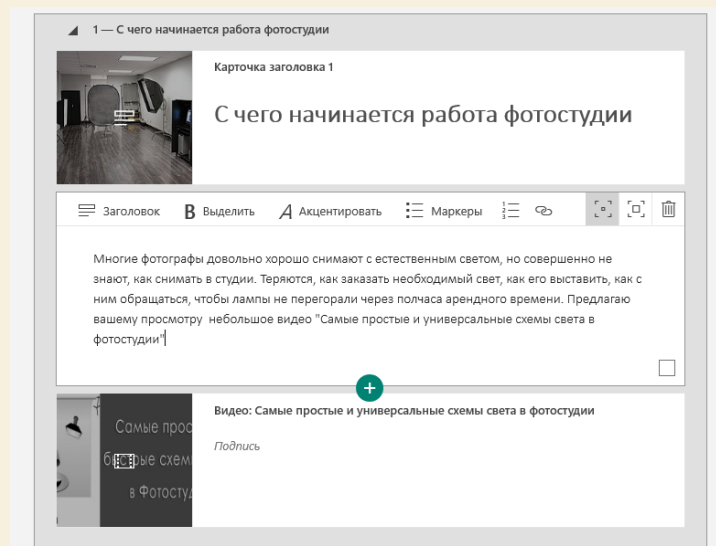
1 — С чего начинается работа фотостудии

Карточка заголовка 1

С чего начинается работа фотостудии

Заголовок Выделить Акцентировать Маркеры

Многие фотографы довольно хорошо снимают с естественным светом, но совершенно не знают, как снимать в студии. Теряются, как заказать необходимый свет, как его выставить, как с ним обращаться, чтобы лампы не перегорали через полчаса арендного времени. Предлагаю вашему просмотру небольшое видео "Самые простые и универсальные схемы света в фотостудии"

Самые прос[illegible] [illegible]ые схем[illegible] в Фотосту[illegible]

Видео: Самые простые и универсальные схемы света в фотостудии

Подпись